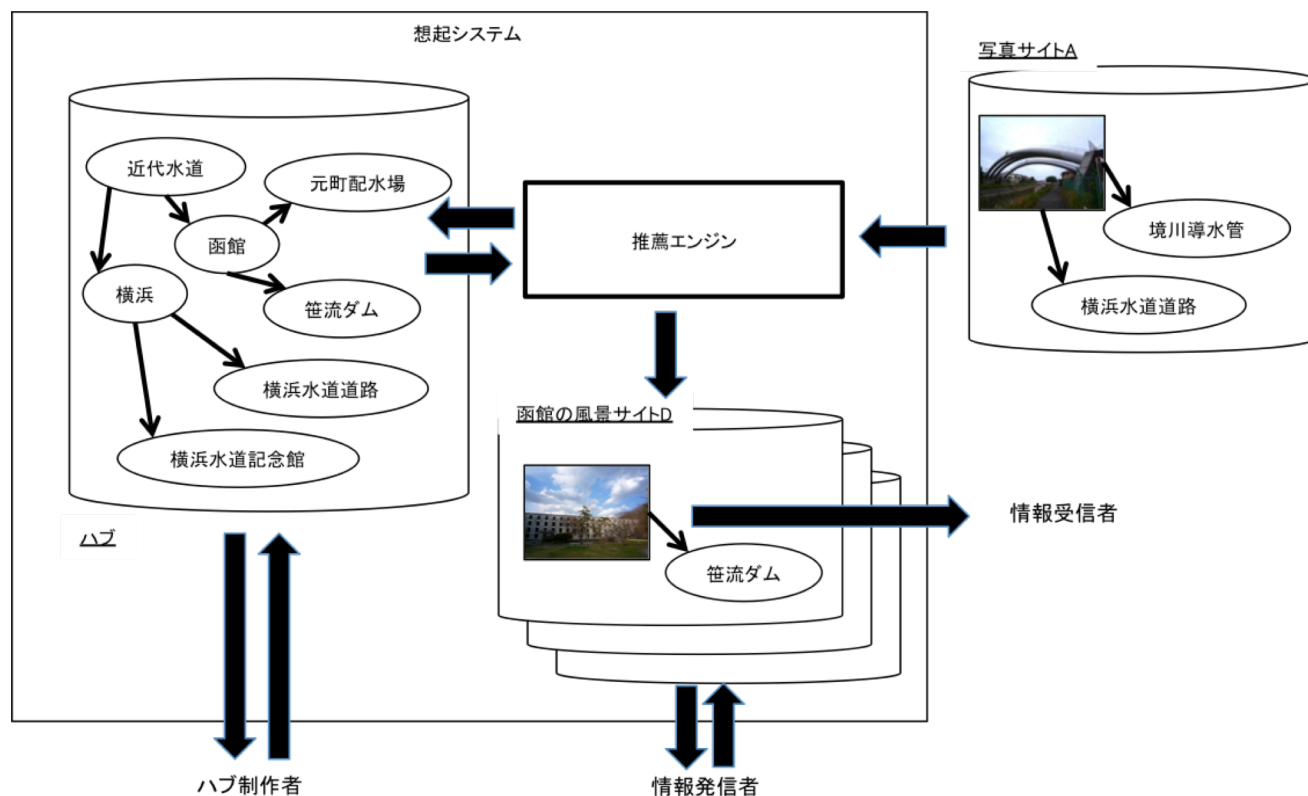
想起システム

写真サイトA

近代水道

元町配水場

函館

横浜

笹流ダム

横浜水道道路

横浜水道記念館

ハブ

推薦エンジン

境川導水管

横浜水道道路

函館の風景サイトD

笹流ダム

情報受信者

ハブ制作者

情報発信者